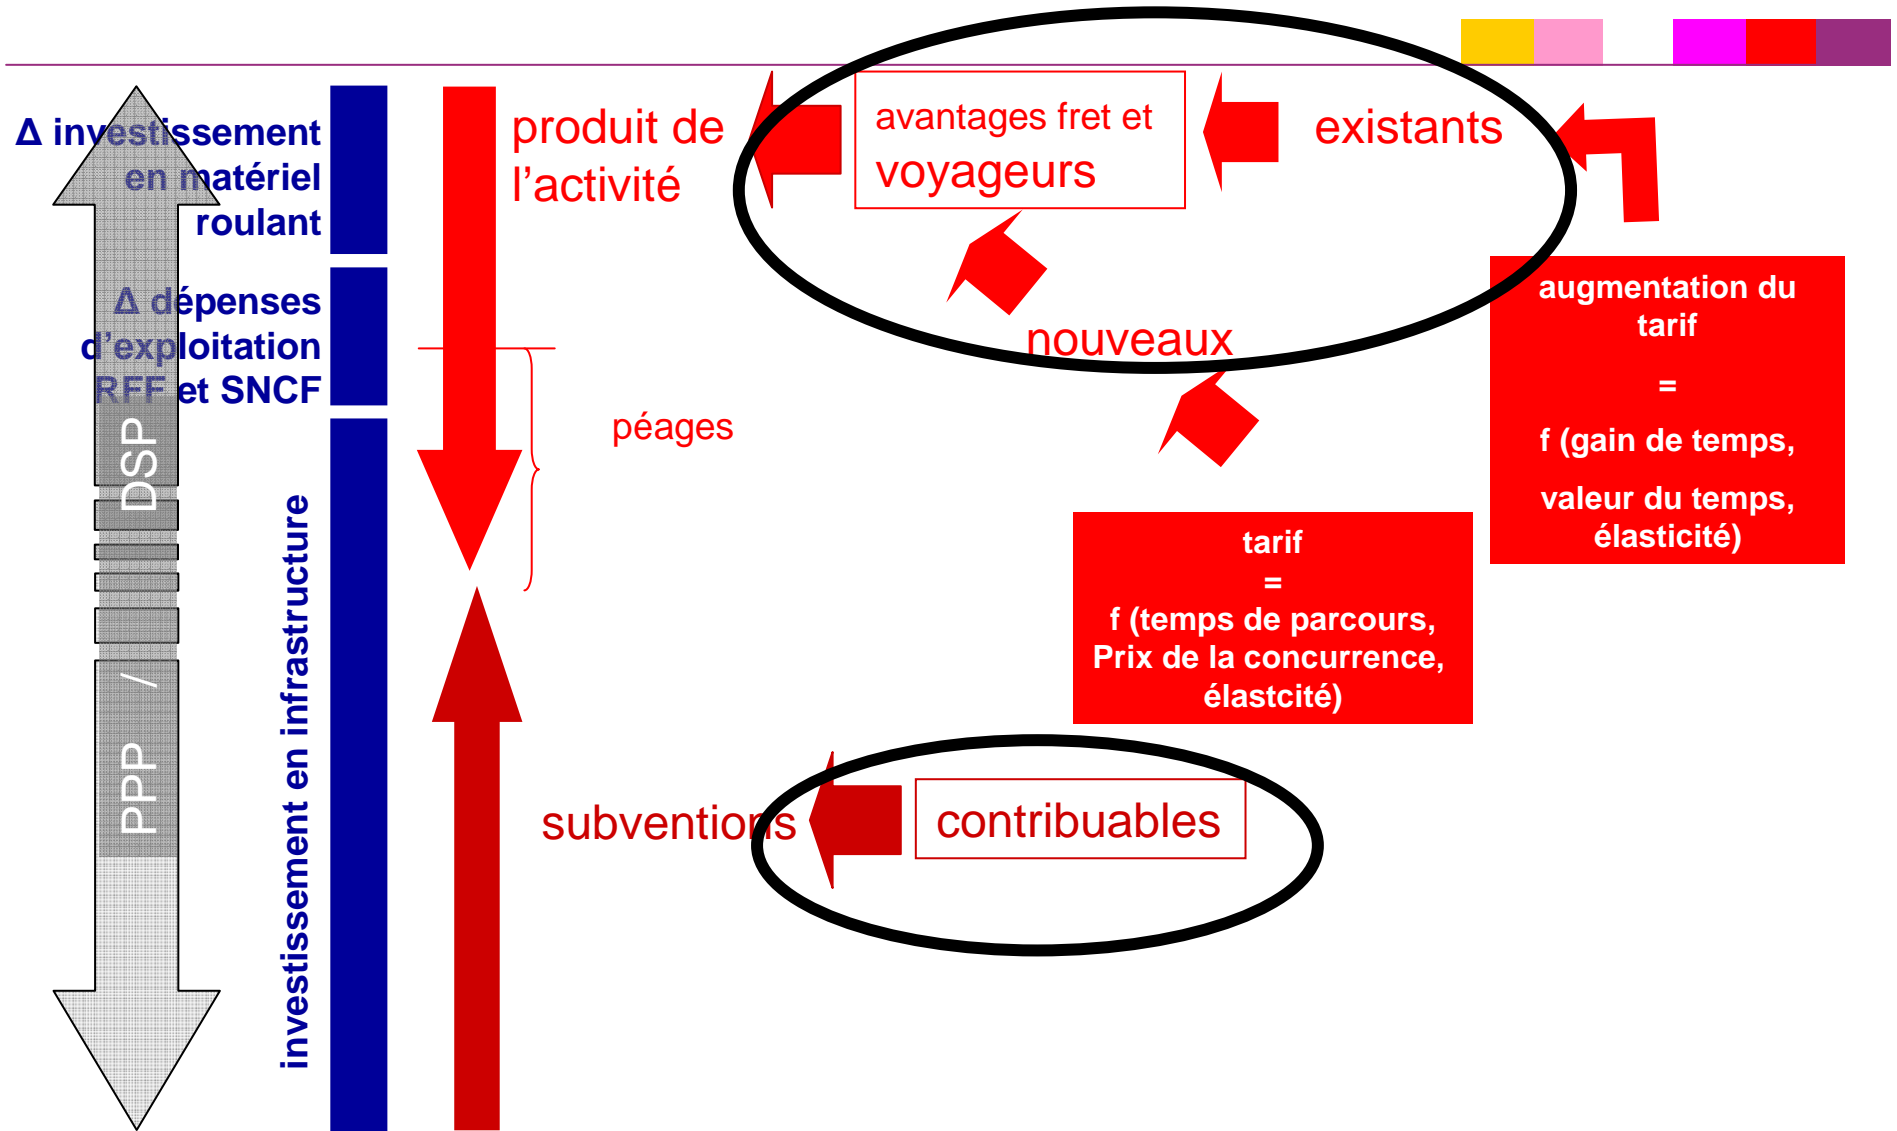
Δ investissement en matériel roulant

Δ dépenses d'exploitation RFF et SNCF

DSP

PPP /

investissement en infrastructure

produit de l'activité

avantages fret et voyageurs

existants

nouveaux

péages

augmentation du tarif
=
f (gain de temps,
valeur du temps, élasticité)

tarif
=
f (temps de parcours, Prix de la concurrence, élastcité)

subventions

contribuables